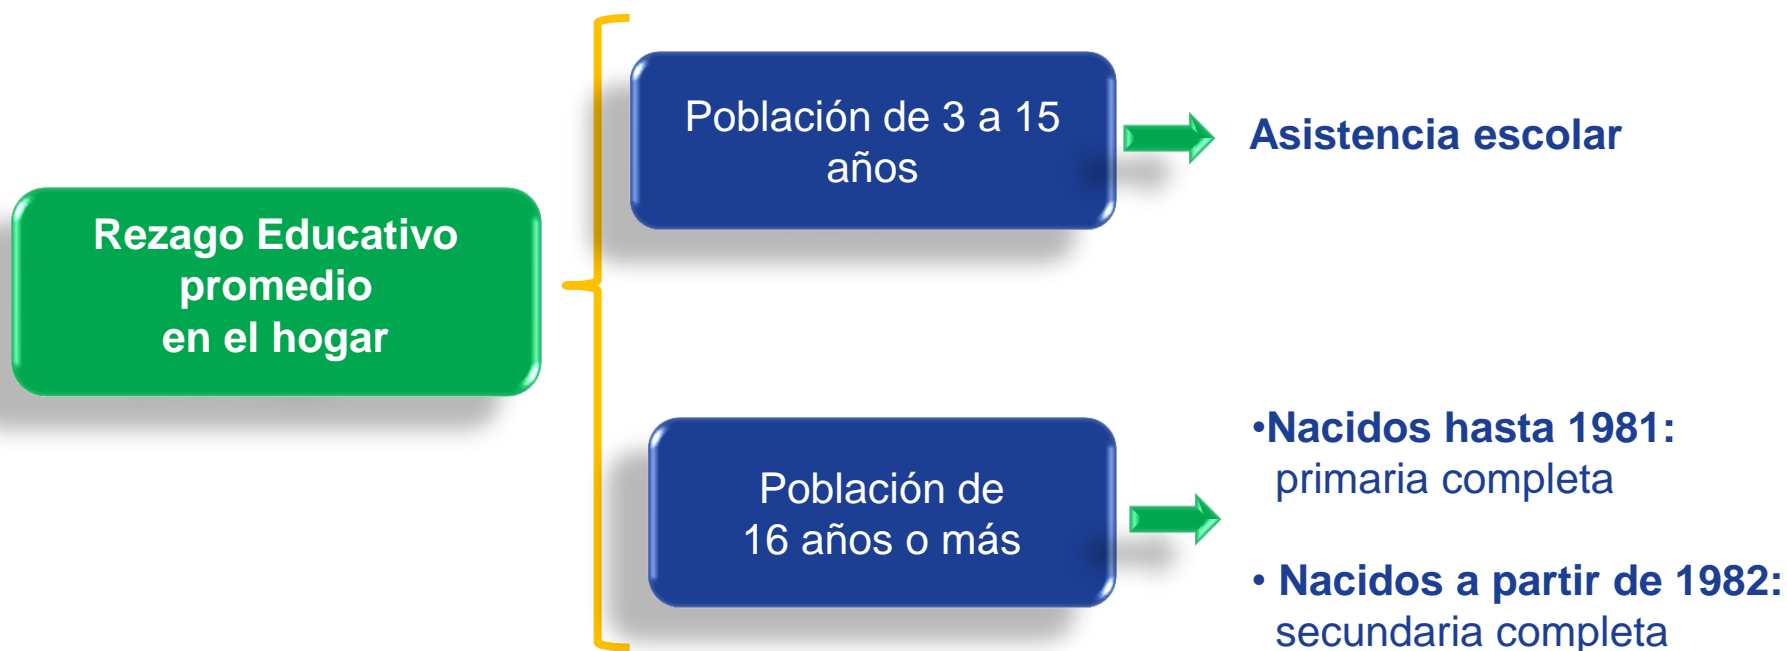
Rezago Educativo promedio en el hogar

Población de 3 a 15 años

Asistencia escolar

Población de 16 años o más

•Nacidos hasta 1981: primaria completa

• Nacidos a partir de 1982: secundaria completa